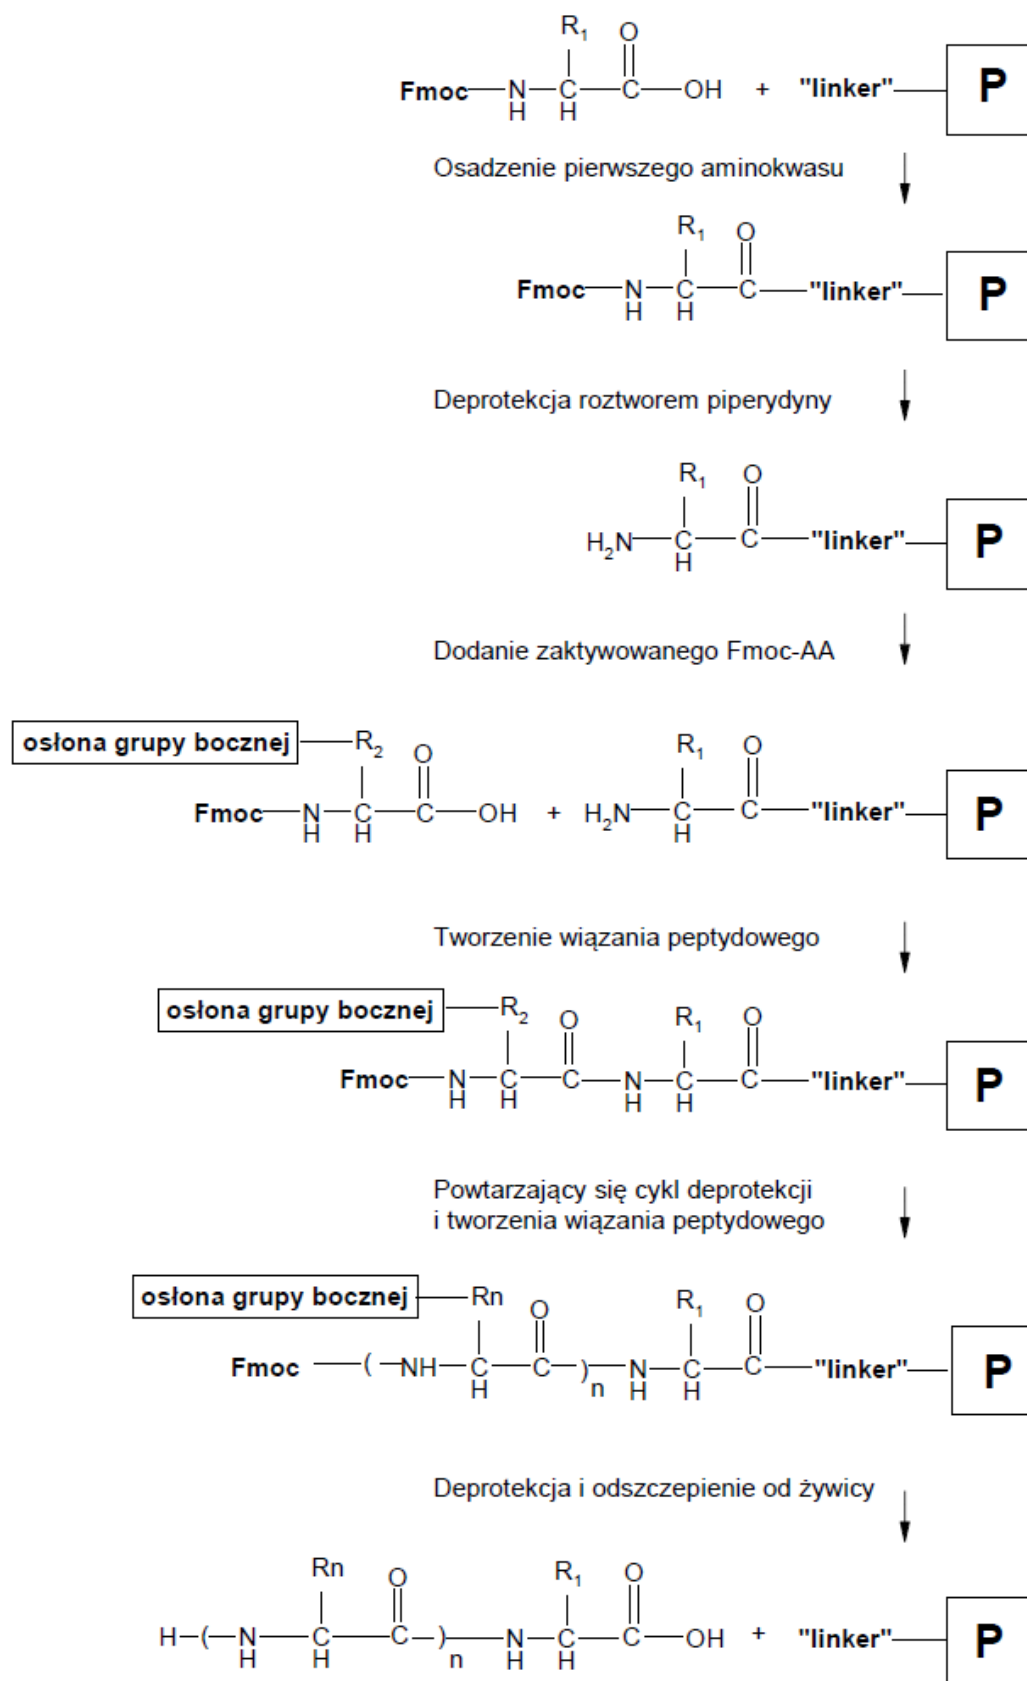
$R_1$ O
Fmoc—N(H)—C(H)—C(=O)—OH + "linker"— P

Osadzenie pierwszego aminokwasu

$R_1$ O
Fmoc—N(H)—C(H)—C(=O)—"linker"— P

Deprotekcja roztworem piperydyny

$R_1$ O
$H_2N$—C(H)—C(=O)—"linker"— P

Dodanie zaktywowanego Fmoc-AA

osłona grupy bocznej —$R_2$ O
Fmoc—N(H)—C(H)—C(=O)—OH + $H_2N$—C(H)($R_1$)—C(=O)—"linker"— P

Tworzenie wiązania peptydowego

osłona grupy bocznej —$R_2$ O $R_1$ O
Fmoc—N(H)—C(H)—C(=O)—N(H)—C(H)—C(=O)—"linker"— P

Powtarzający się cykl deprotekcji
i tworzenia wiązania peptydowego

osłona grupy bocznej —Rn O $R_1$ O
Fmoc —(—NH—C(H)—C(=O)—)$_n$—N(H)—C(H)—C(=O)—"linker"— P

Deprotekcja i odszczepienie od żywicy

Rn O $R_1$ O
H—(—N(H)—C(H)—C(=O)—)$_n$—N(H)—C(H)—C(=O)—OH + "linker"— P